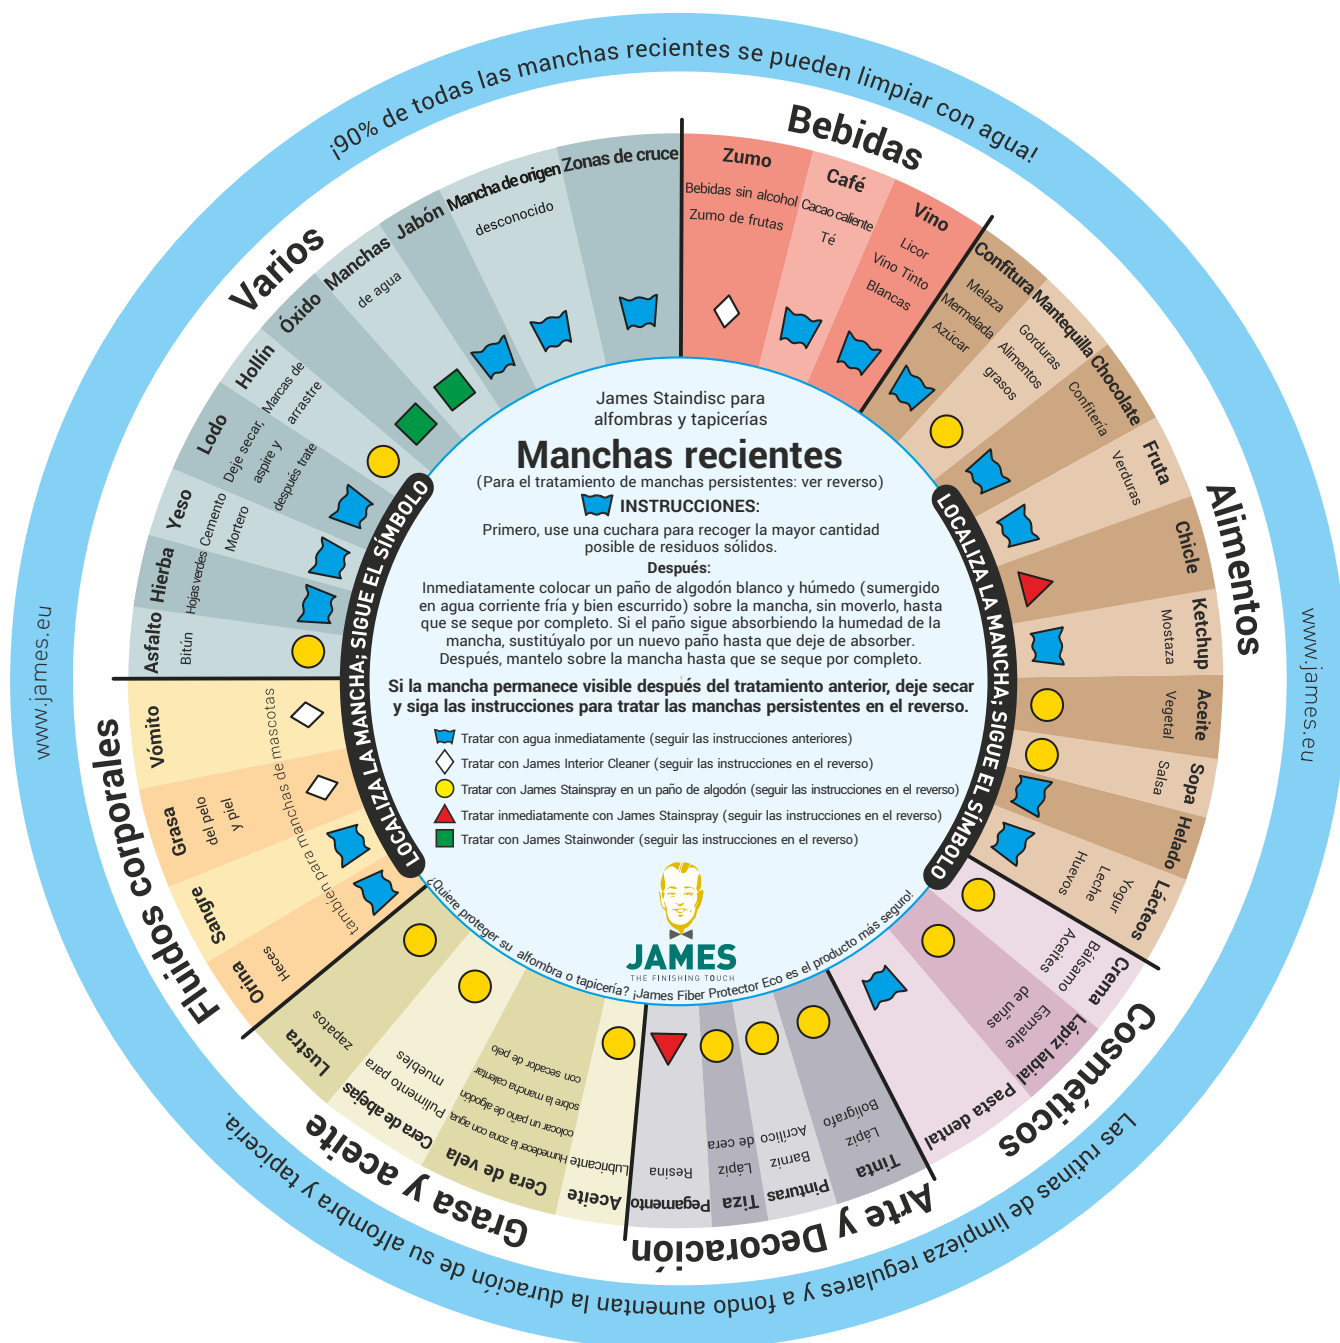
¡90% de todas las manchas recientes se pueden limpiar con agua!

www.james.eu

www.james.eu

Las rutinas de limpieza regulares y a fondo aumentan la duración de su alfombra y tapicería.

Bebidas
Zumo
Bebidas sin alcohol
Zumo de frutas
Café
Cacao caliente
Té
Vino
Licor
Vino Tinto
Blancas

Alimentos
Confitura
Melaza
Mermelada
Azúcar
Mantequilla
Gorduras
Alimentos grasos
Chocolate
Confitería
Fruta
Verduras
Chicle
Ketchup
Mostaza
Aceite
Vegetal
Sopa
Salsa
Helado
Lácteos
Huevos
Leche
Yogur

Cosméticos
Crema
Bálsamo
Aceites
Lápiz labial
Esmalte de uñas
Pasta dental

Arte y Decoración
Tinta
Lápiz
Bolígrafo
Pinturas
Barniz
Acrílico
Tiza
Lápiz de cera
Pegamento
Resina

Grasa y aceite
Aceite
Lubricante
Cera de vela
Humedecer la zona con agua colocar un paño de algodón sobre la mancha calentar con secador de pelo
Cera de abejas
Pulimento para muebles
Lustra
zapatos

Fluidos corporales
Vómito
Grasa
del pelo y piel
Sangre
Orina
Heces
también para manchas de mascotas

Varios
Asfalto
Bitún
Hierba
Hojas verdes
Yeso
Cemento
Mortero
Lodo
Deje secar, aspire y después trate
Hollín
Marcas de arrastre
Óxido
Manchas
de agua
Jabón
Mancha de origen
desconocido
Zonas de cruce

LOCALIZA LA MANCHA; SIGUE EL SÍMBOLO
LOCALIZA LA MANCHA; SIGUE EL SÍMBOLO

James Staindisc para alfombras y tapicerías
Manchas recientes
(Para el tratamiento de manchas persistentes: ver reverso)
INSTRUCCIONES:
Primero, use una cuchara para recoger la mayor cantidad posible de residuos sólidos.
Después:
Inmediatamente colocar un paño de algodón blanco y húmedo (sumergido en agua corriente fría y bien escurrido) sobre la mancha, sin moverlo, hasta que se seque por completo. Si el paño sigue absorbiendo la humedad de la mancha, sustitúyalo por un nuevo paño hasta que deje de absorber. Después, mantelo sobre la mancha hasta que se seque por completo.
Si la mancha permanece visible después del tratamiento anterior, deje secar y siga las instrucciones para tratar las manchas persistentes en el reverso.
Tratar con agua inmediatamente (seguir las instrucciones anteriores)
Tratar con James Interior Cleaner (seguir las instrucciones en el reverso)
Tratar con James Stainspray en un paño de algodón (seguir las instrucciones en el reverso)
Tratar inmediatamente con James Stainspray (seguir las instrucciones en el reverso)
Tratar con James Stainwonder (seguir las instrucciones en el reverso)

¿Quiere proteger su alfombra o tapicería? ¡James Fiber Protector Eco es el producto más seguro!
JAMES
THE FINISHING TOUCH